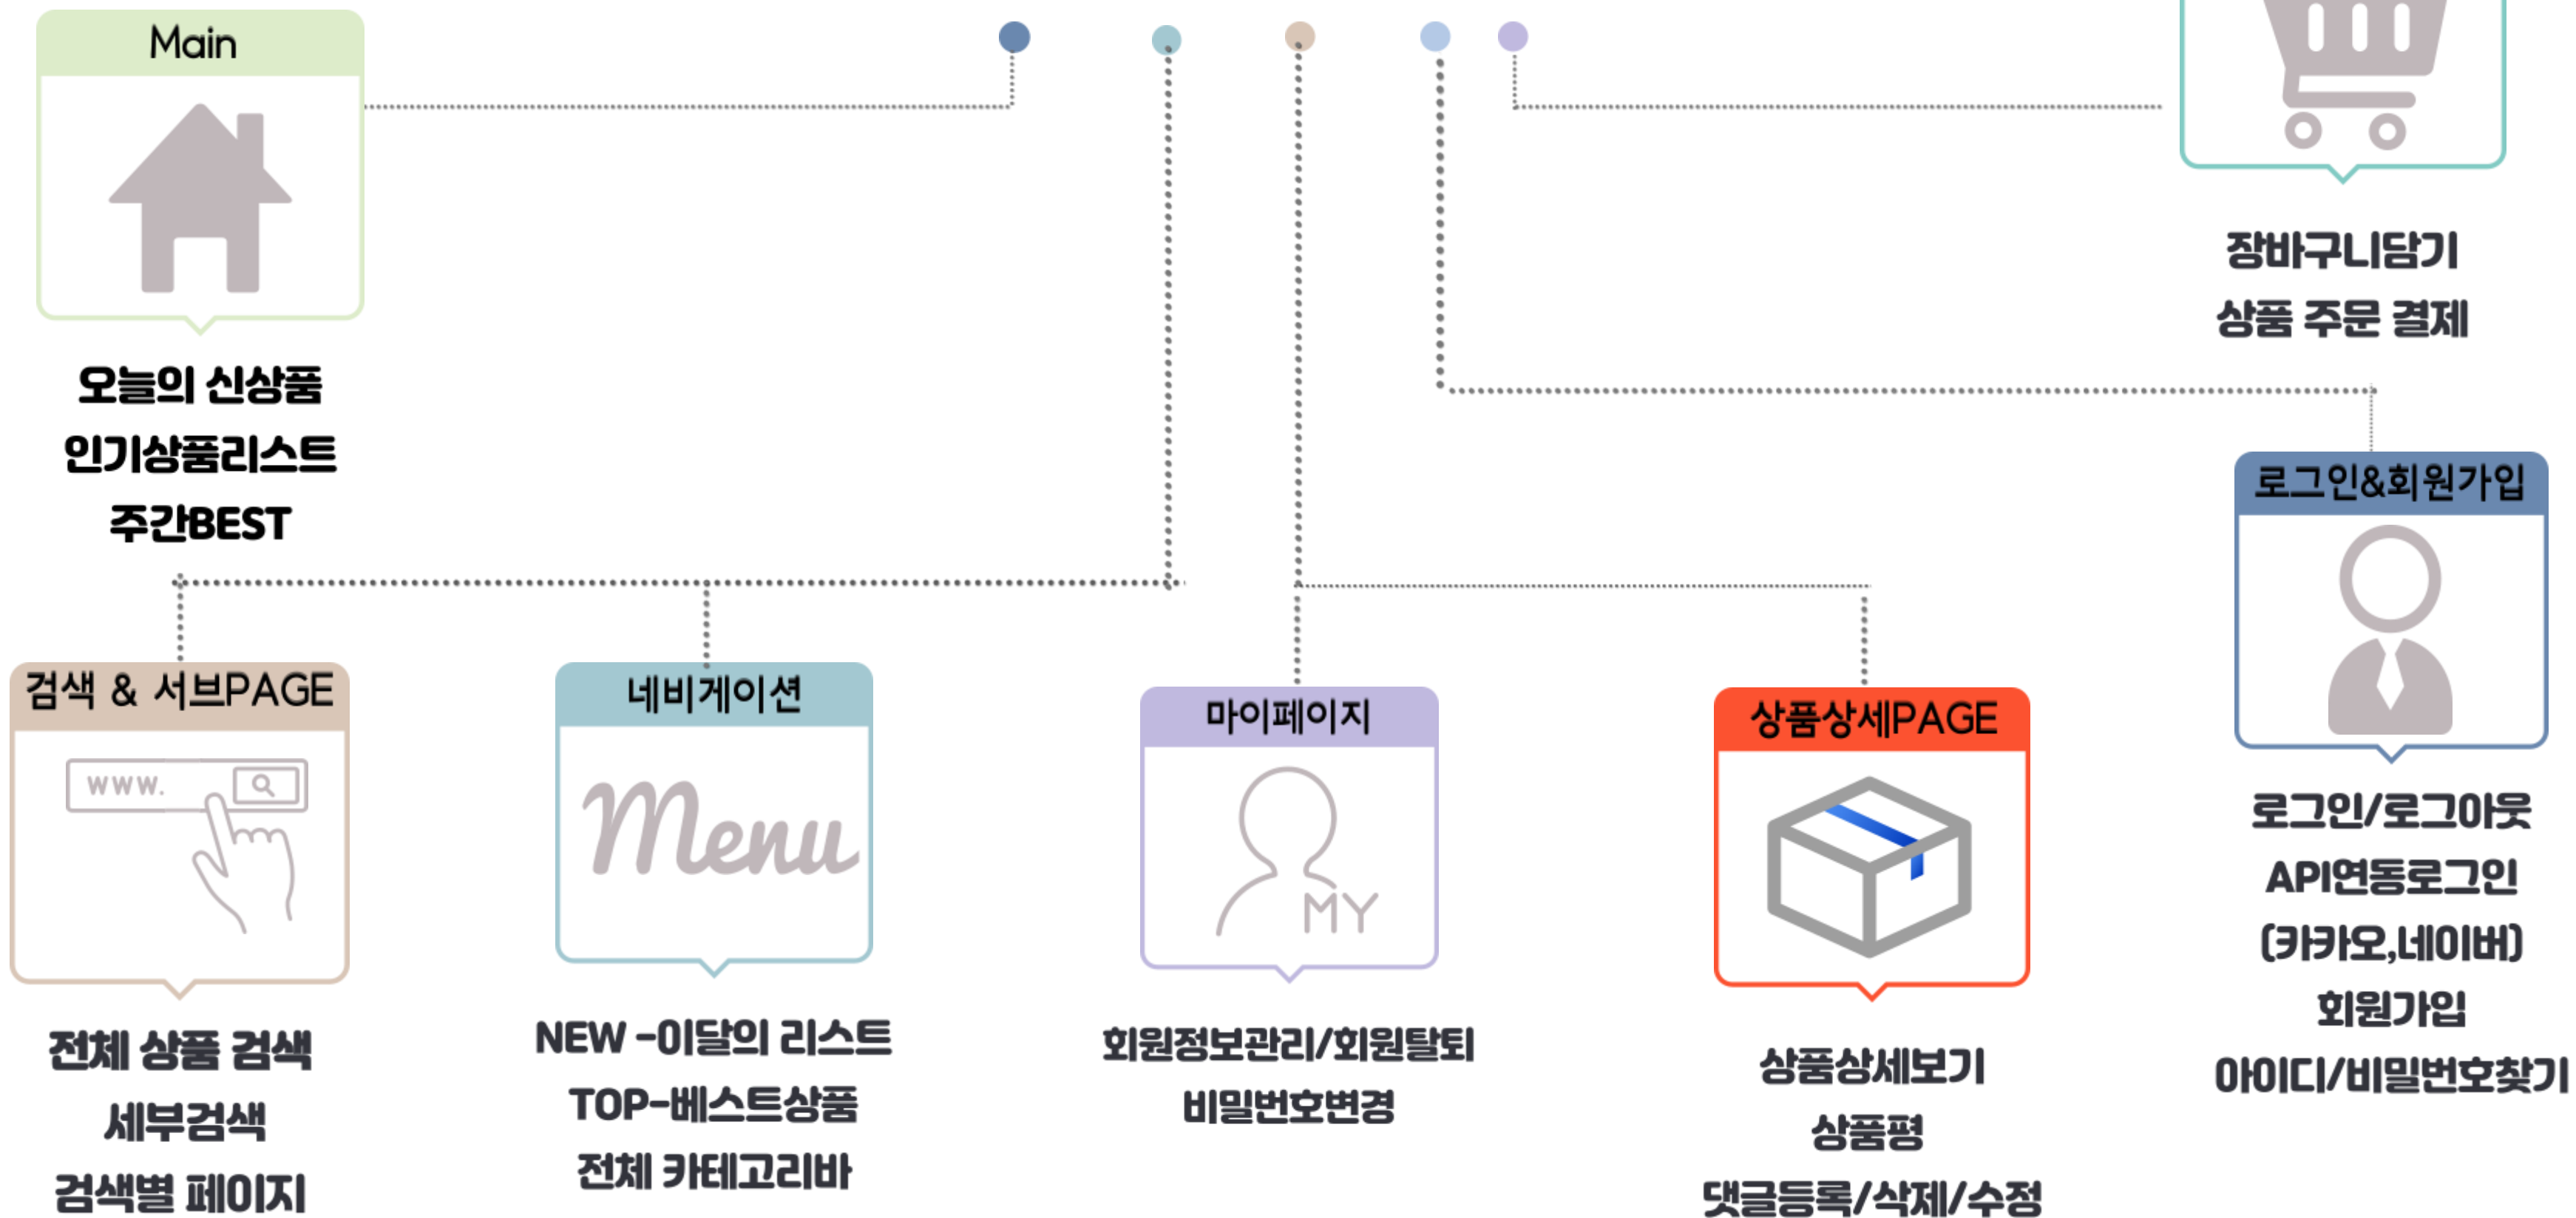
Main

오늘의 신상품
인기상품리스트
주간BEST

장바구니담기
상품 주문 결제

로그인&회원가입

로그인/로그아웃
API연동로그인
(카카오,네이버)
회원가입
아이디/비밀번호찾기

검색 & 서브PAGE

www.

전체 상품 검색
세부검색
검색별 페이지

네비게이션

Menu

NEW -이달의 리스트
TOP-베스트상품
전체 카테고리바

마이페이지

MY

회원정보관리/회원탈퇴
비밀번호변경

상품상세PAGE

상품상세보기
상품평
댓글등록/삭제/수정